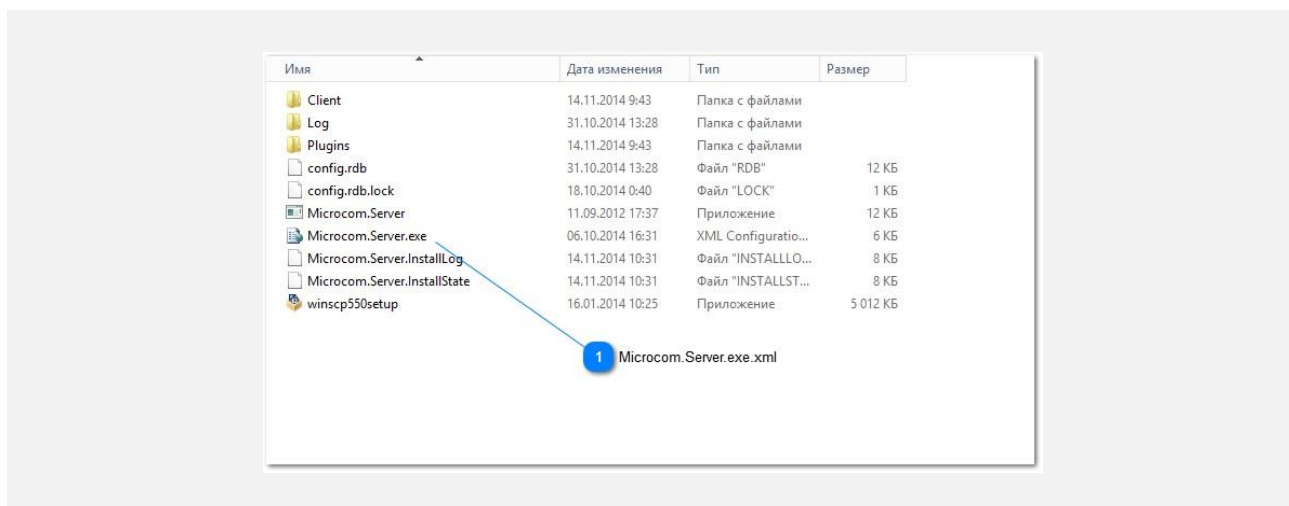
| Имя | Дата изменения | Тип | Размер |
|---|---|---|---|
| Client | 14.11.2014 9:43 | Папка с файлами | |
| Log | 31.10.2014 13:28 | Папка с файлами | |
| Plugins | 14.11.2014 9:43 | Папка с файлами | |
| config.rdb | 31.10.2014 13:28 | Файл "RDB" | 12 КБ |
| config.rdb.lock | 18.10.2014 0:40 | Файл "LOCK" | 1 КБ |
| Microcom.Server | 11.09.2012 17:37 | Приложение | 12 КБ |
| Microcom.Server.exe | 06.10.2014 16:31 | XML Configuratio... | 6 КБ |
| Microcom.Server.InstallLog | 14.11.2014 10:31 | Файл "INSTALLLO... | 8 КБ |
| Microcom.Server.InstallState | 14.11.2014 10:31 | Файл "INSTALLST... | 8 КБ |
| winscp550setup | 16.01.2014 10:25 | Приложение | 5 012 КБ |

1 Microcom.Server.exe.xml